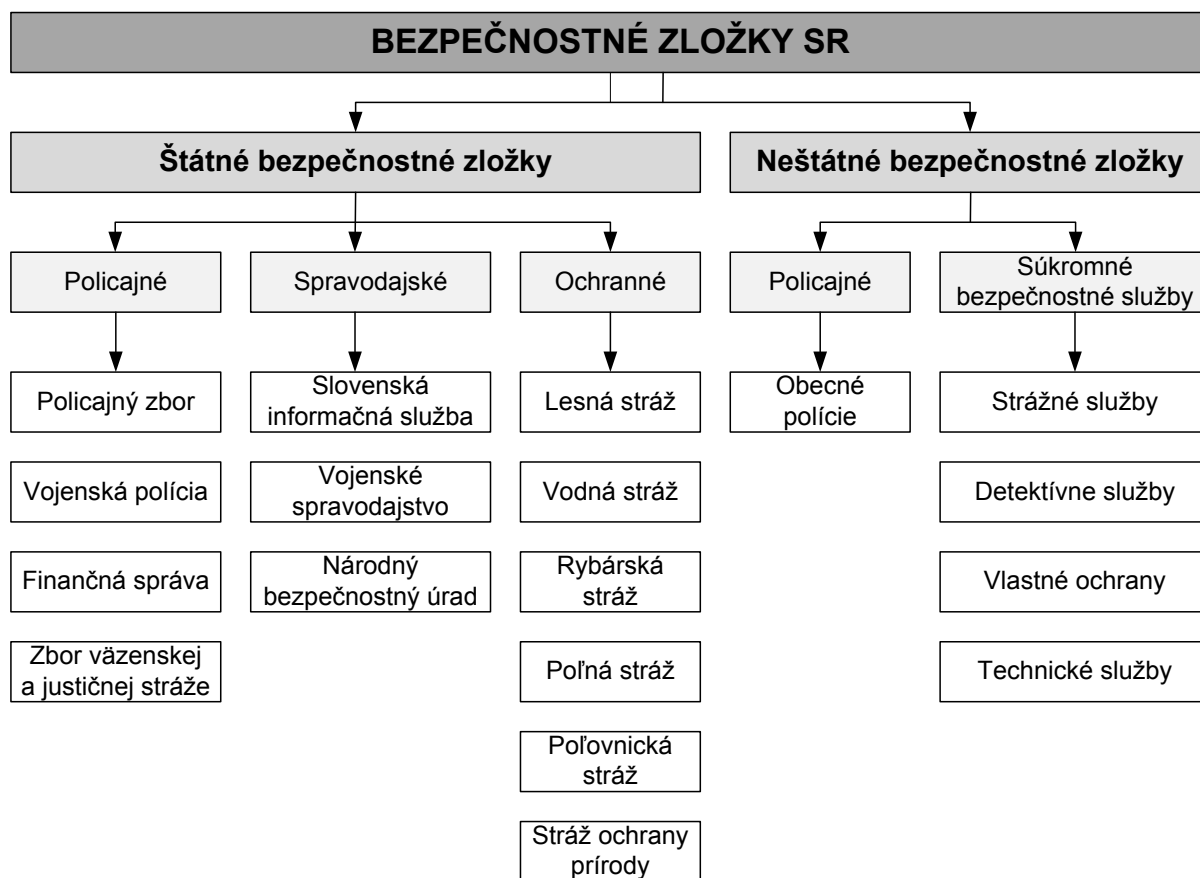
BEZPEČNOSTNÉ ZLOŽKY SR

Štátne bezpečnostné zložky

Policajné

Policajný zbor

Vojenská polícia

Finančná správa

Zbor väzenskej a justičnej stráže

Spravodajské

Slovenská informačná služba

Vojenské spravodajstvo

Národný bezpečnostný úrad

Ochranné

Lesná stráž

Vodná stráž

Rybárska stráž

Poľná stráž

Poľovnícká stráž

Stráž ochrany prírody

Neštátne bezpečnostné zložky

Policajné

Obecné polície

Súkromné bezpečnostné služby

Strážne služby

Detektívne služby

Vlastné ochrany

Technické služby